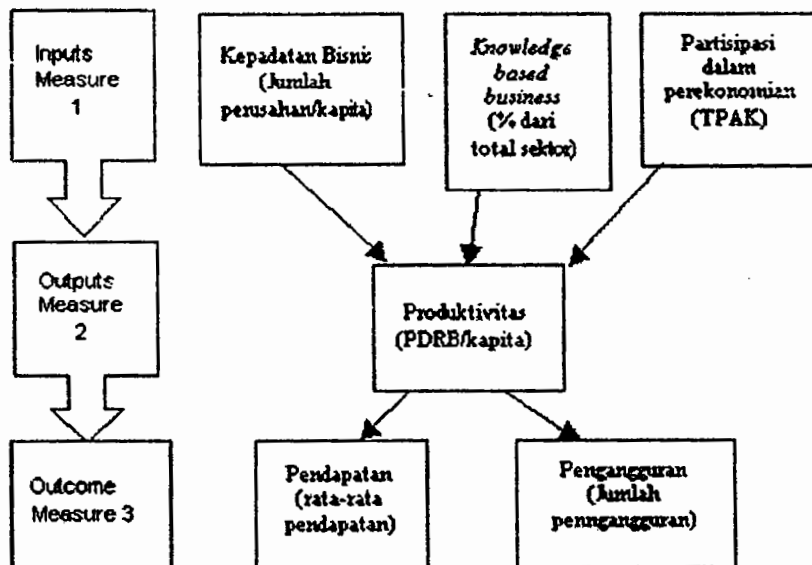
Inputs Measure 1

Outputs Measure 2

Outcome Measure 3

Kepadatan Bisnis (Jumlah perusahan/kapita)

*Knowledge based business* (% dari total sektor)

Partisipasi dalam perekonomian (TPAK)

Produktivitas (PDRB/kapita)

Pendapatan (rata-rata pendapatan)

Pengangguran (Jumlah penngangguran)